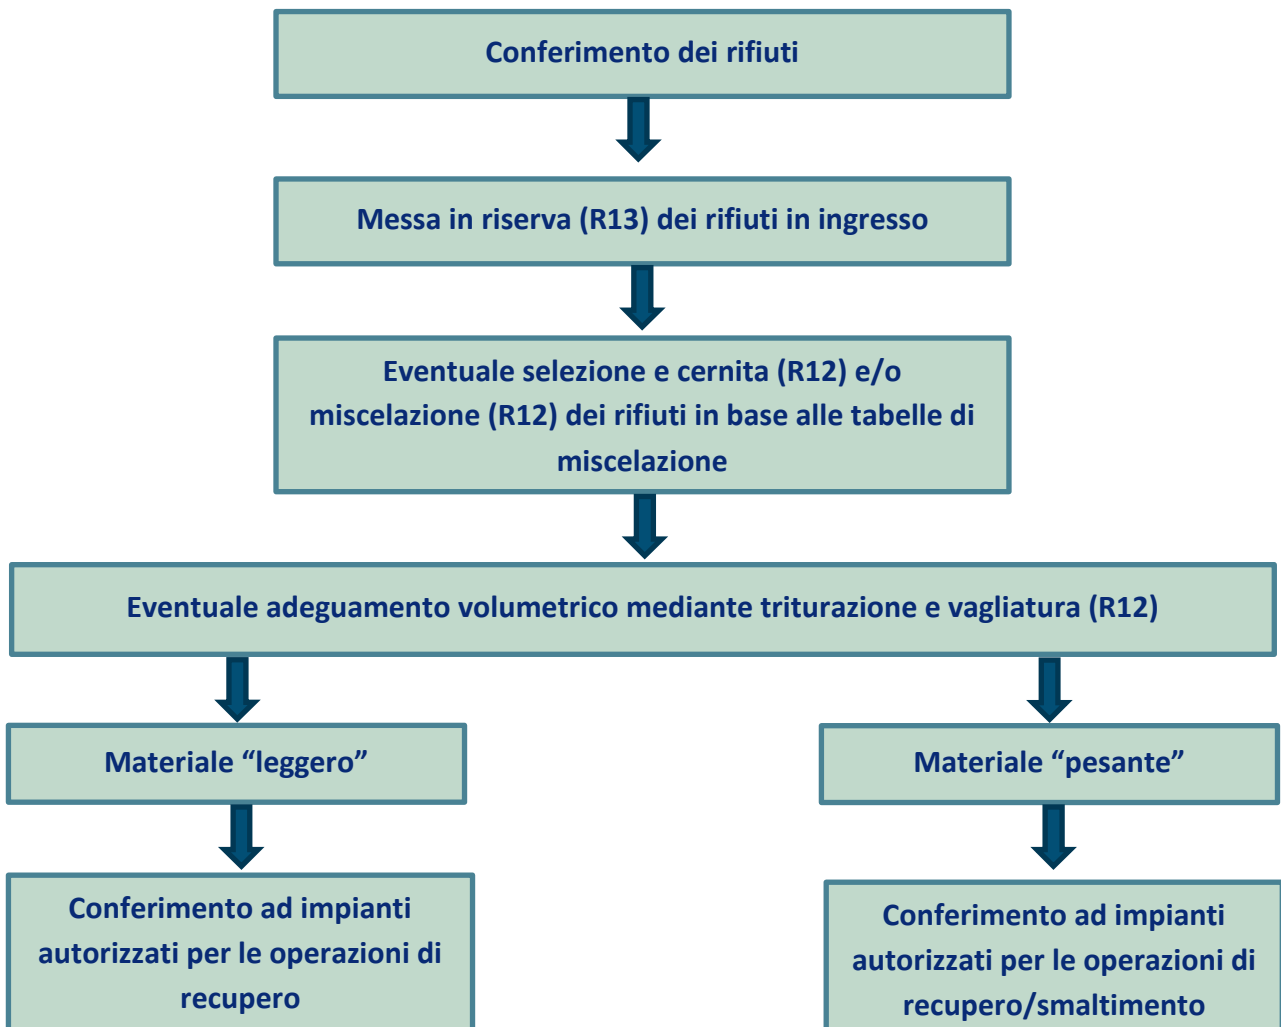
Conferimento dei rifiuti

Messa in riserva (R13) dei rifiuti in ingresso

Eventuale selezione e cernita (R12) e/o miscelazione (R12) dei rifiuti in base alle tabelle di miscelazione

Eventuale adeguamento volumetrico mediante triturazione e vagliatura (R12)

Materiale “leggero”

Materiale “pesante”

Conferimento ad impianti autorizzati per le operazioni di recupero

Conferimento ad impianti autorizzati per le operazioni di recupero/smaltimento